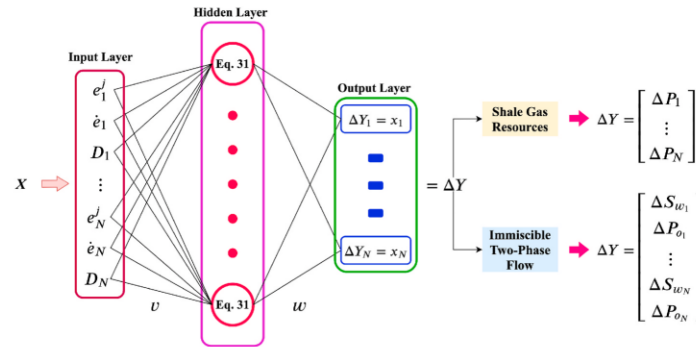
Hidden Layer

Input Layer

$e_1^j$

$\dot{e}_1$

$D_1$

$\vdots$

$e_N^j$

$\dot{e}_N$

$D_N$

$x$

Eq. 31

Eq. 31

$v$

$w$

Output Layer

$\Delta Y_1 = x_1$

$\Delta Y_N = x_N$

$= \Delta Y$

Shale Gas Resources

$\Delta Y = \begin{bmatrix} \Delta P_1 \\ \vdots \\ \Delta P_N \end{bmatrix}$

Immiscible Two-Phase Flow

$\Delta Y = \begin{bmatrix} \Delta S_{w_1} \\ \Delta P_{o_1} \\ \vdots \\ \Delta S_{w_N} \\ \Delta P_{o_N} \end{bmatrix}$